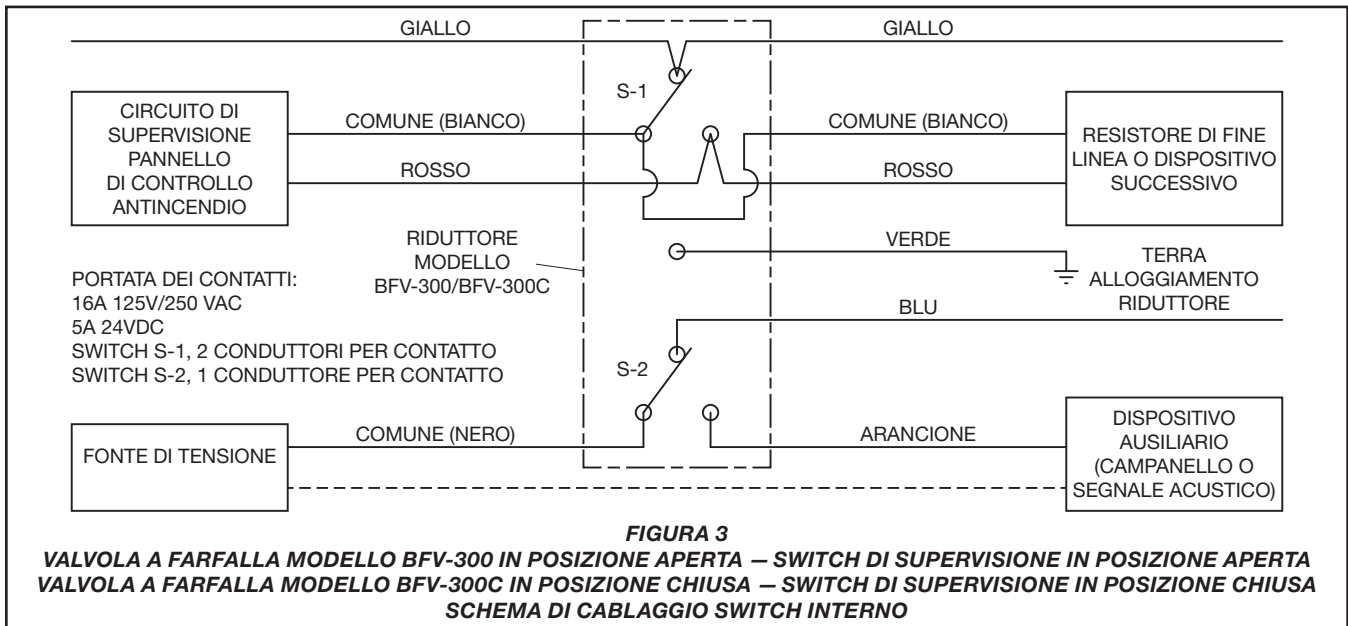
GIALLO

GIALLO

S-1

CIRCUITO DI SUPERVISIONE PANNELLO DI CONTROLLO ANTINCENDIO

COMUNE (BIANCO)

ROSSO

COMUNE (BIANCO)

ROSSO

RESISTORE DI FINE LINEA O DISPOSITIVO SUCCESSIVO

RIDUTTORE MODELLO BFV-300/BFV-300C

VERDE

TERRA ALLOGGIAMENTO RIDUTTORE

PORTATA DEI CONTATTI:
16A 125V/250 VAC
5A 24VDC
SWITCH S-1, 2 CONDUTTORI PER CONTATTO
SWITCH S-2, 1 CONDUTTORE PER CONTATTO

BLU

S-2

FONTE DI TENSIONE

COMUNE (NERO)

ARANCIONE

DISPOSITIVO AUSILIARIO (CAMPANELLO O SEGNALE ACUSTICO)

FIGURA 3
VALVOLA A FARFALLA MODELLO BFV-300 IN POSIZIONE APERTA — SWITCH DI SUPERVISIONE IN POSIZIONE APERTA
VALVOLA A FARFALLA MODELLO BFV-300C IN POSIZIONE CHIUSA — SWITCH DI SUPERVISIONE IN POSIZIONE CHIUSA
SCHEMA DI CABLAGGIO SWITCH INTERNO